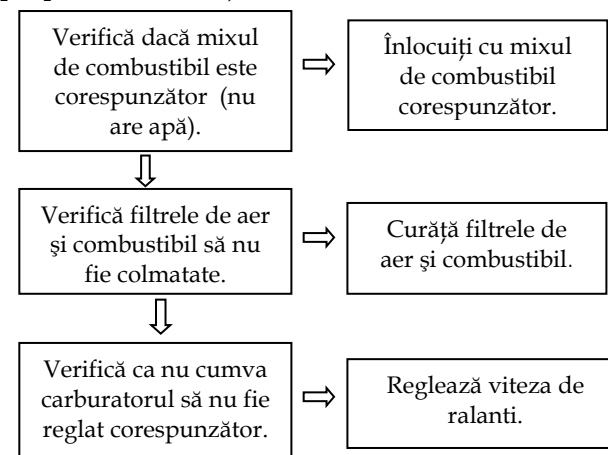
Verifică dacă mixul de combustibil este corespunzător (nu are apă).

Înlocuiți cu mixul de combustibil corespunzător.

Verifică filtrele de aer şi combustibil să nu fie colmatate.

Curăță filtrele de aer şi combustibil.

Verifică ca nu cumva carburatorul să nu fie reglat corespunzător.

Reglează viteza de ralanti.